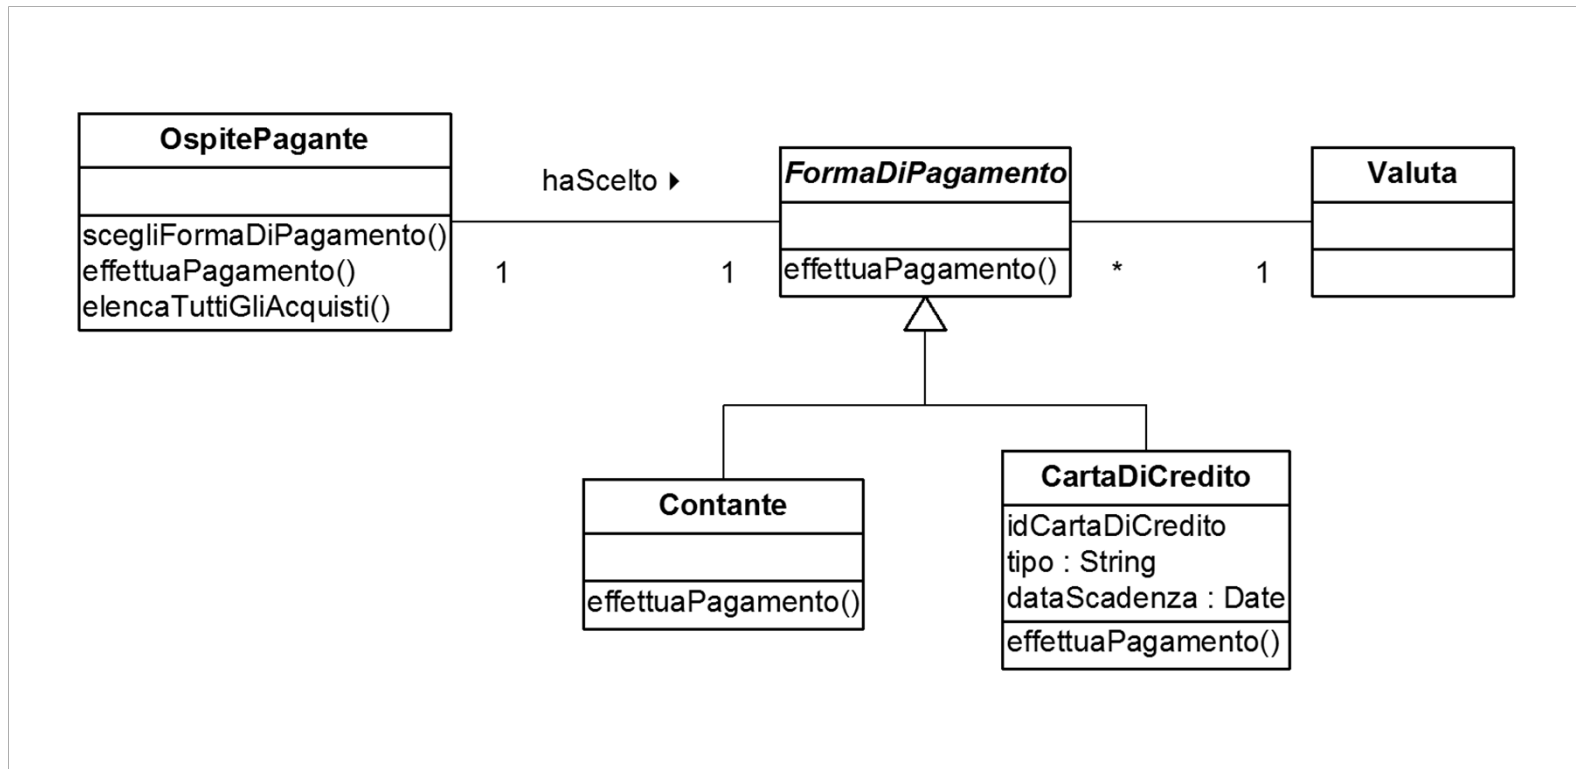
OspitePagante

scegliFormaDiPagamento()
effettuaPagamento()
elencaTuttiGliAcquisti()

haScelto ▸

1

1

FormaDiPagamento

effettuaPagamento()

*

1

Valuta

Contante

effettuaPagamento()

CartaDiCredito

idCartaDiCredito
tipo : String
dataScadenza : Date

effettuaPagamento()